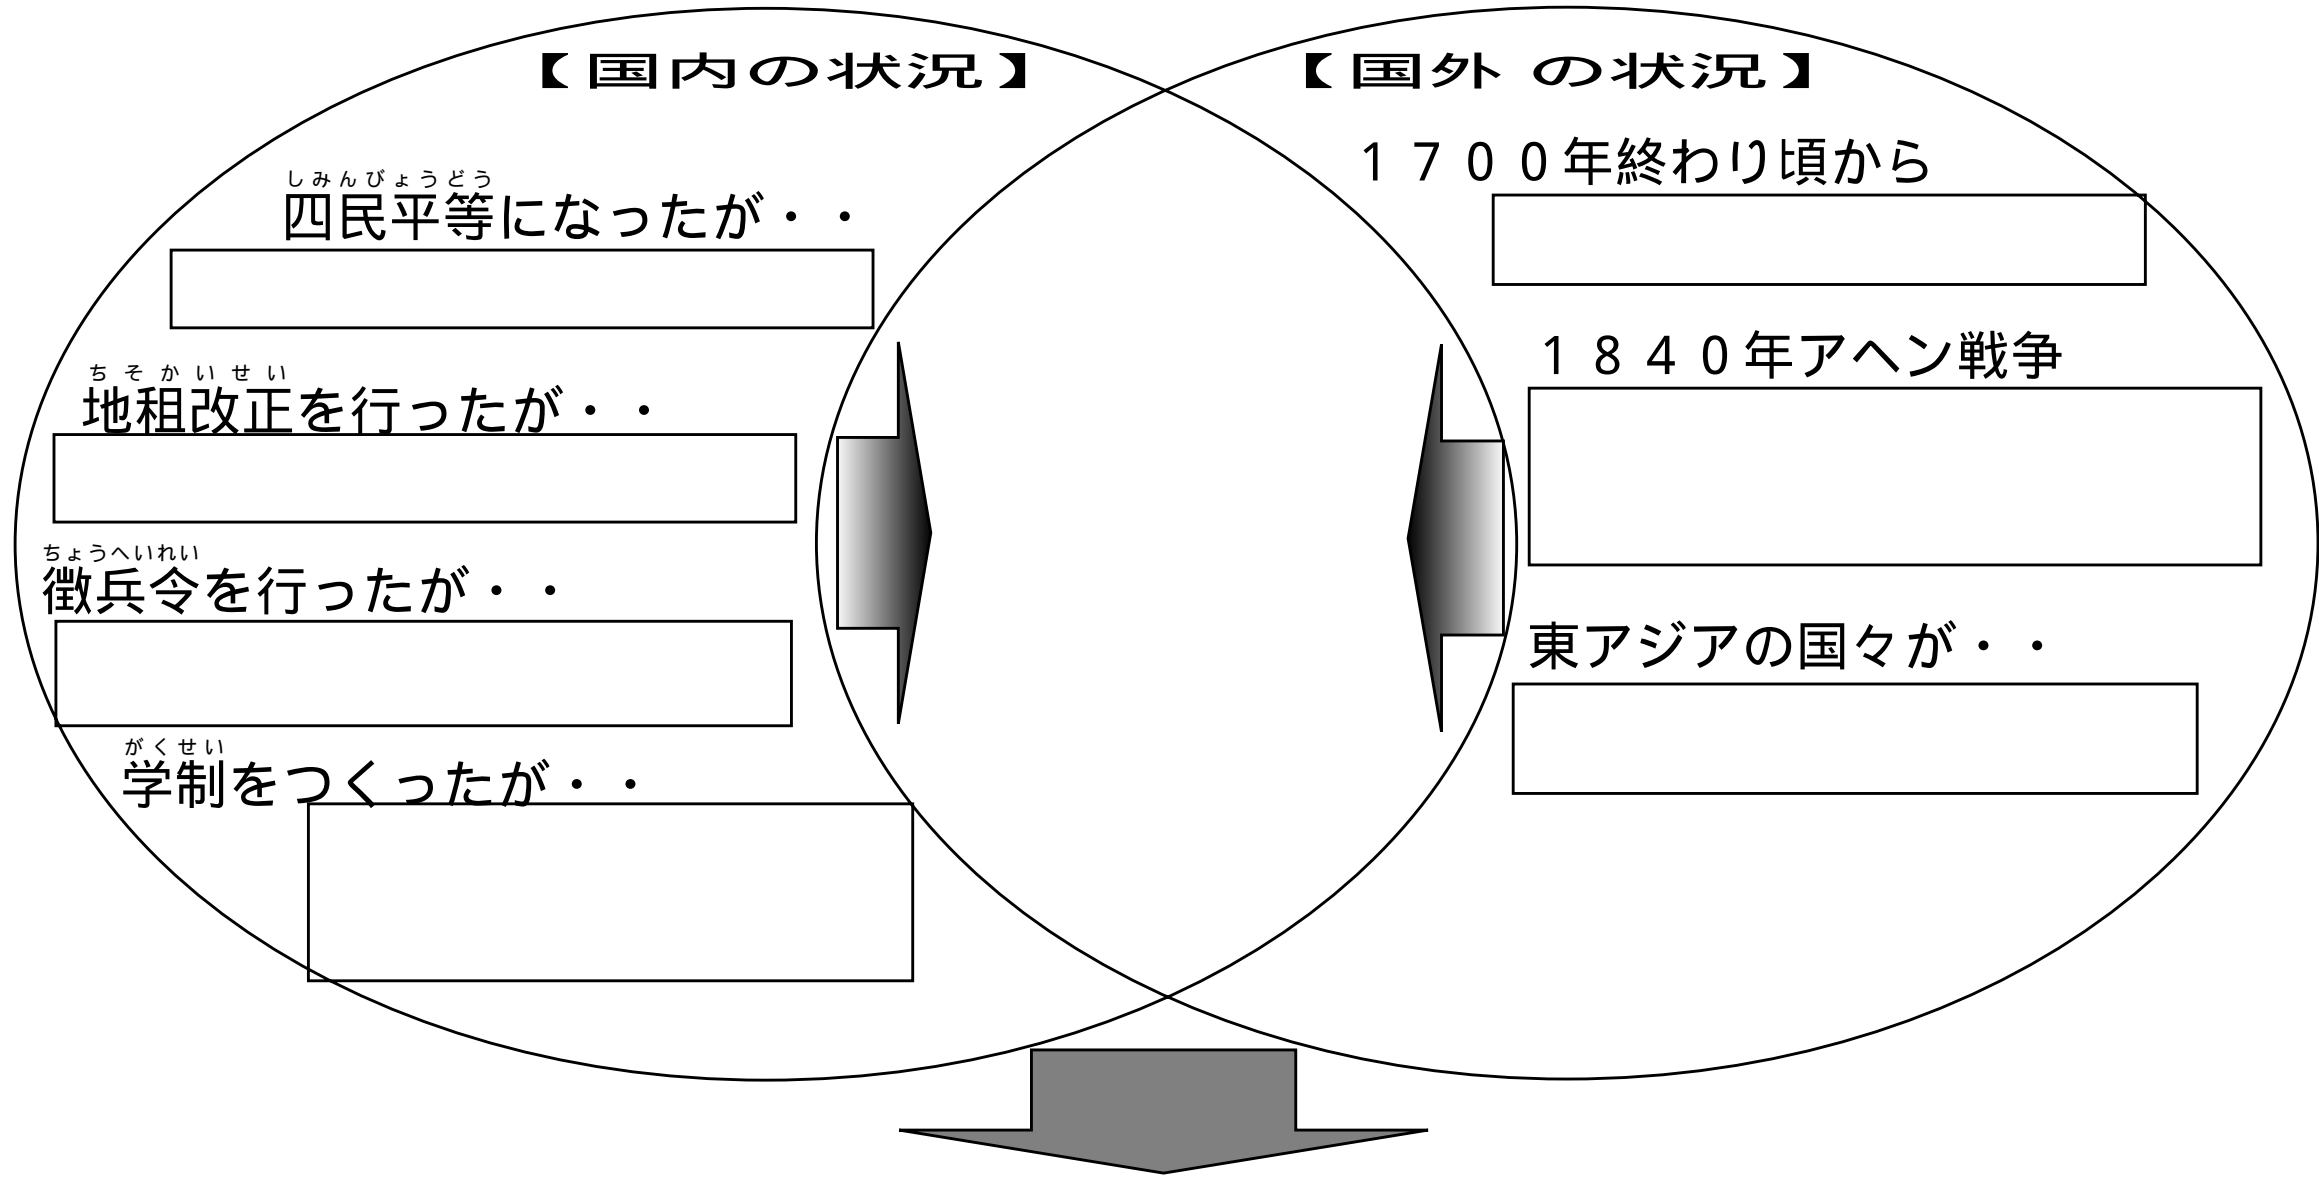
【国内の状況】

しみんびょうどう
四民平等になったが・・

ちそかいせい
地租改正を行ったが・・

ちょうへいれい
徴兵令を行ったが・・

がくせい
学制をつくったが・・

【国外 の状況】

１７００年終わり頃から

１８４０年アヘン戦争

東アジアの国々が・・